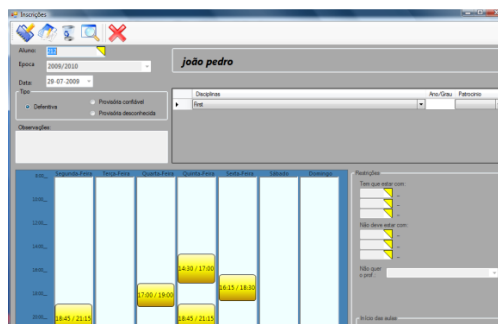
Inscrições

Aluno: 153

Epoca: 2009/2010

Data: 28-07-2009

Tipo

Definitiva

Provisória confiável

Provisória desconhecida

Observações

joão pedro

| | Disciplinas | Ano/Grau | Patrocínio |
|---|---|---|---|
| ▸ | First | | |

| | Segunda-Feira | Terça-Feira | Quarta-Feira | Quinta-Feira | Sexta-Feira | Sábado | Domingo |
|---|---|---|---|---|---|---|---|
| 9:00 | | | | | | | |
| 10:00 | | | | | | | |
| 12:00 | | | | | | | |
| 14:00 | | | | 14:30 / 17:00 | | | |
| 16:00 | | | | | 16:15 / 18:30 | | |
| 18:00 | | | 17:00 / 19:00 | | | | |
| 20:00 | 18:45 / 21:15 | | | 18:45 / 21:15 | | | |

Restrições

Tem que estar com

Não deve estar com

Não quer o prof.

Início das aulas